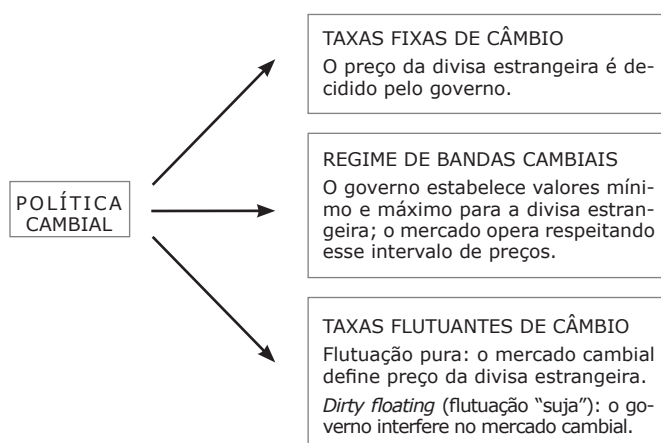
POLÍTICA CAMBIAL

TAXAS FIXAS DE CÂMBIO
O preço da divisa estrangeira é decidido pelo governo.

REGIME DE BANDAS CAMBIAIS
O governo estabelece valores mínimo e máximo para a divisa estrangeira; o mercado opera respeitando esse intervalo de preços.

TAXAS FLUTUANTES DE CÂMBIO
Flutuação pura: o mercado cambial define preço da divisa estrangeira.
Dirty floating (flutuação "suja"): o governo interfere no mercado cambial.